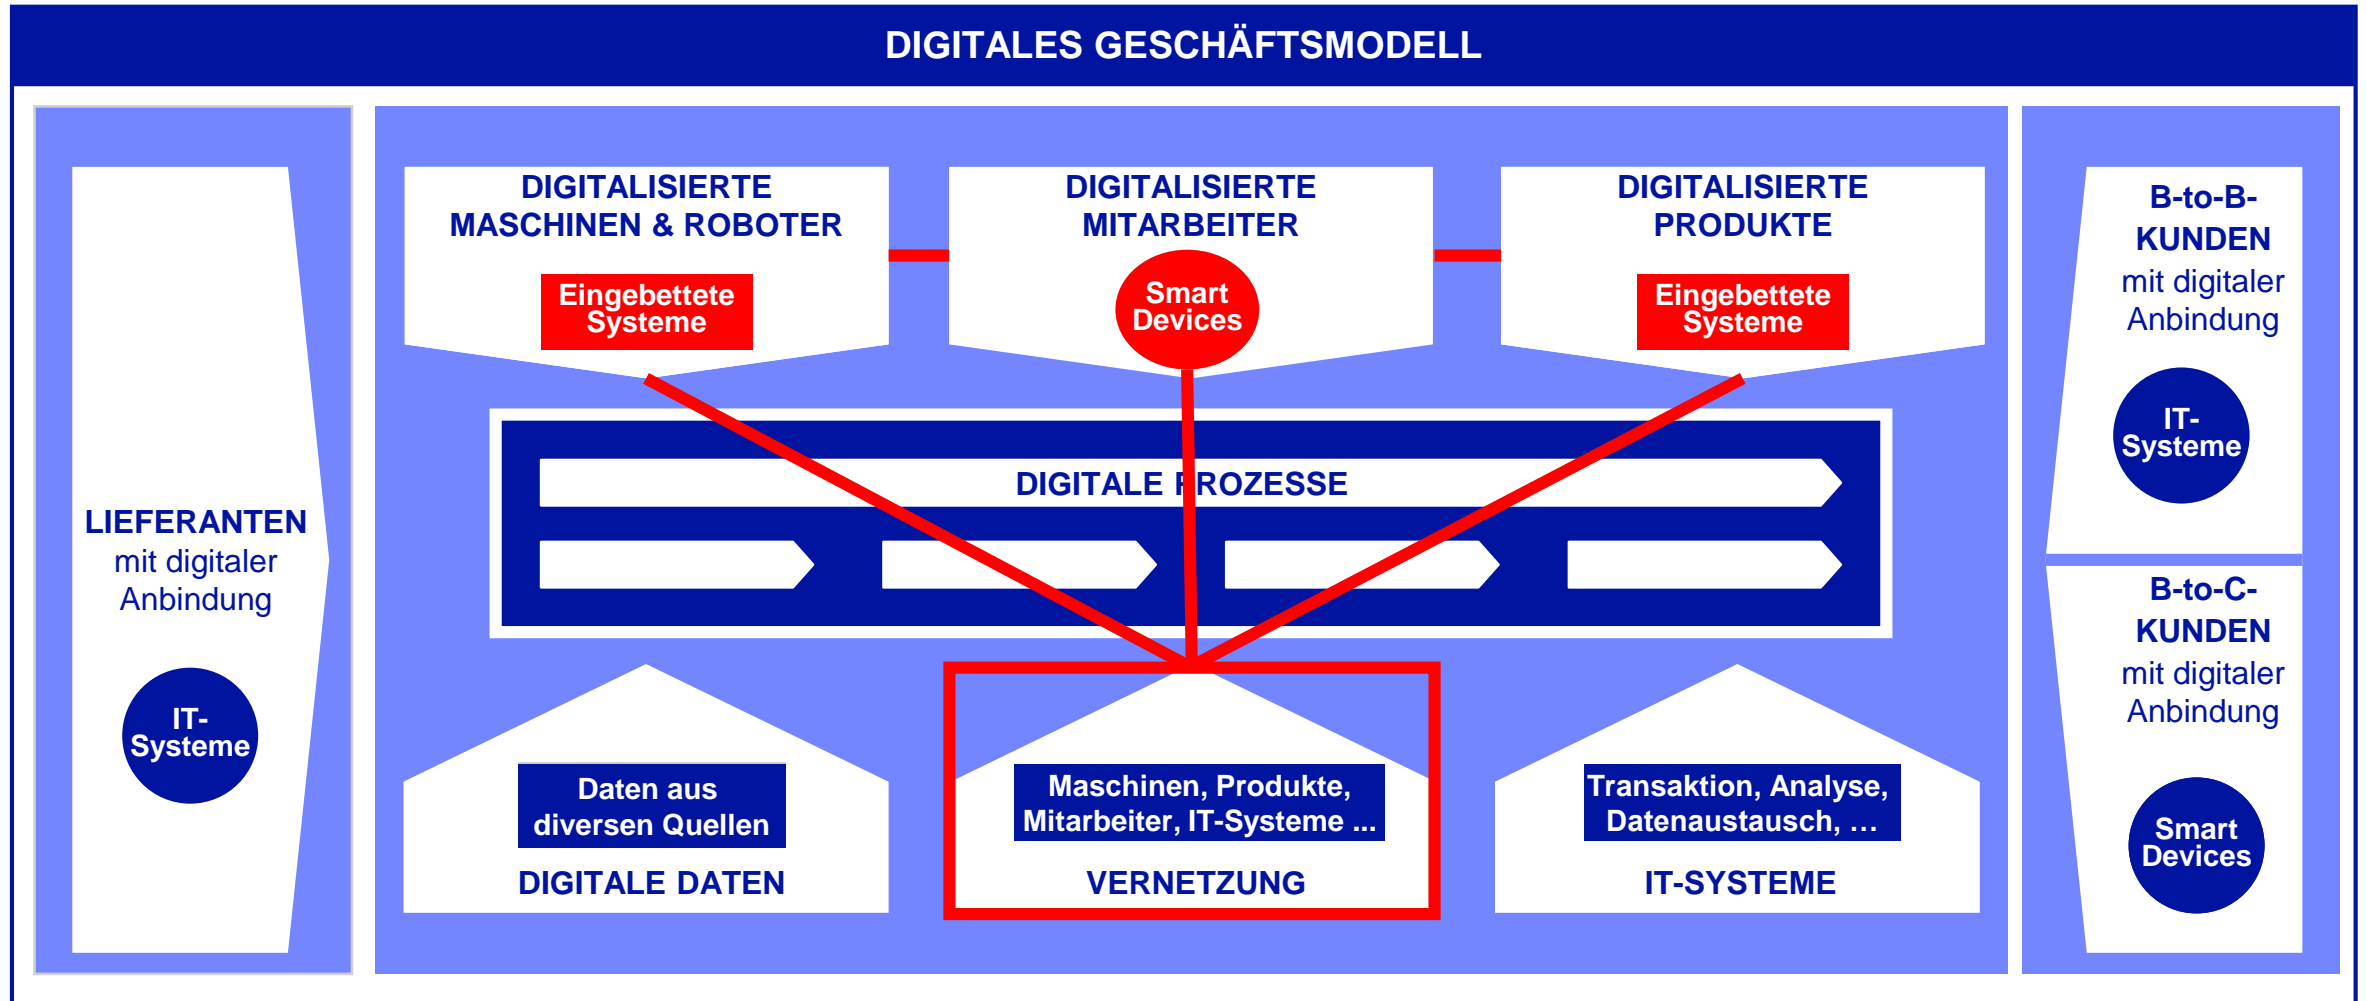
DIGITALES GESCHÄFTSMODELL

LIEFERANTEN mit digitaler Anbindung

IT-Systeme

DIGITALISIERTE MASCHINEN & ROBOTER

Eingebettete Systeme

DIGITALISIERTE MITARBEITER

Smart Devices

DIGITALISIERTE PRODUKTE

Eingebettete Systeme

DIGITALE PROZESSE

Daten aus diversen Quellen

DIGITALE DATEN

Maschinen, Produkte, Mitarbeiter, IT-Systeme ...

VERNETZUNG

Transaktion, Analyse, Datenaustausch, …

IT-SYSTEME

B-to-B-KUNDEN mit digitaler Anbindung

IT-Systeme

B-to-C-KUNDEN mit digitaler Anbindung

Smart Devices